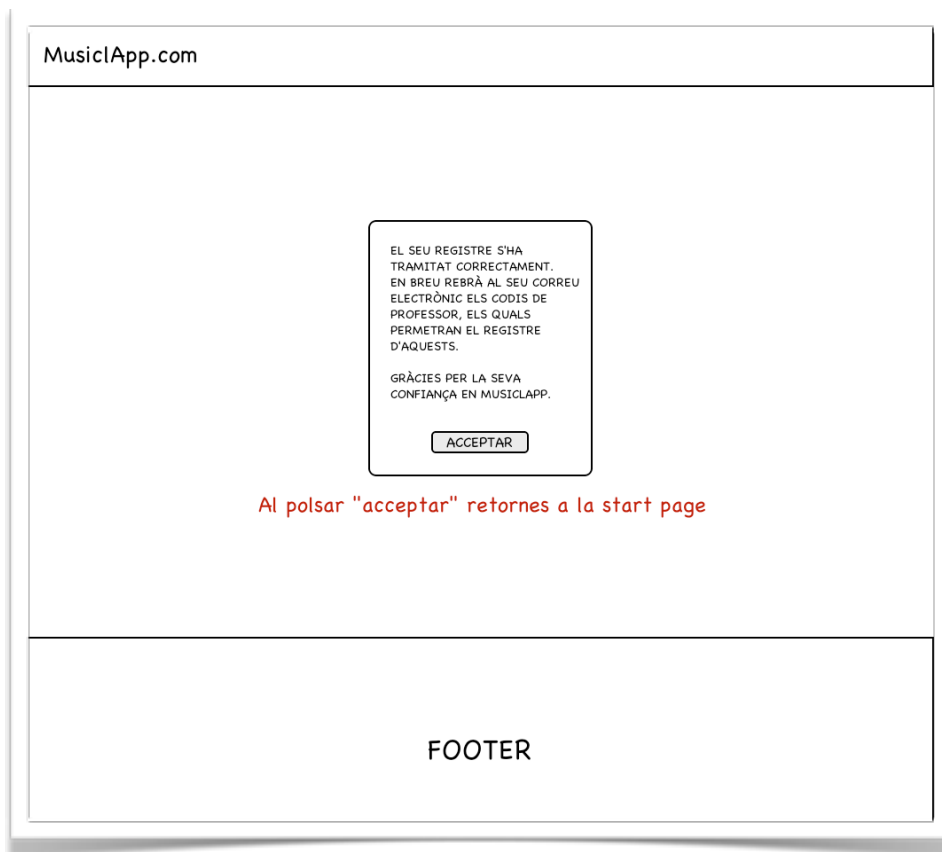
MusicIApp.com

EL SEU REGISTRE S'HA TRAMITAT CORRECTAMENT.
EN BREU REBRÀ AL SEU CORREU ELECTRÒNIC ELS CODIS DE PROFESSOR, ELS QUALS PERMETRAN EL REGISTRE D'AQUESTS.

GRÀCIES PER LA SEVA CONFIANÇA EN MUSICLAPP.

ACCEPTAR

Al polsar "acceptar" retornes a la start page

FOOTER